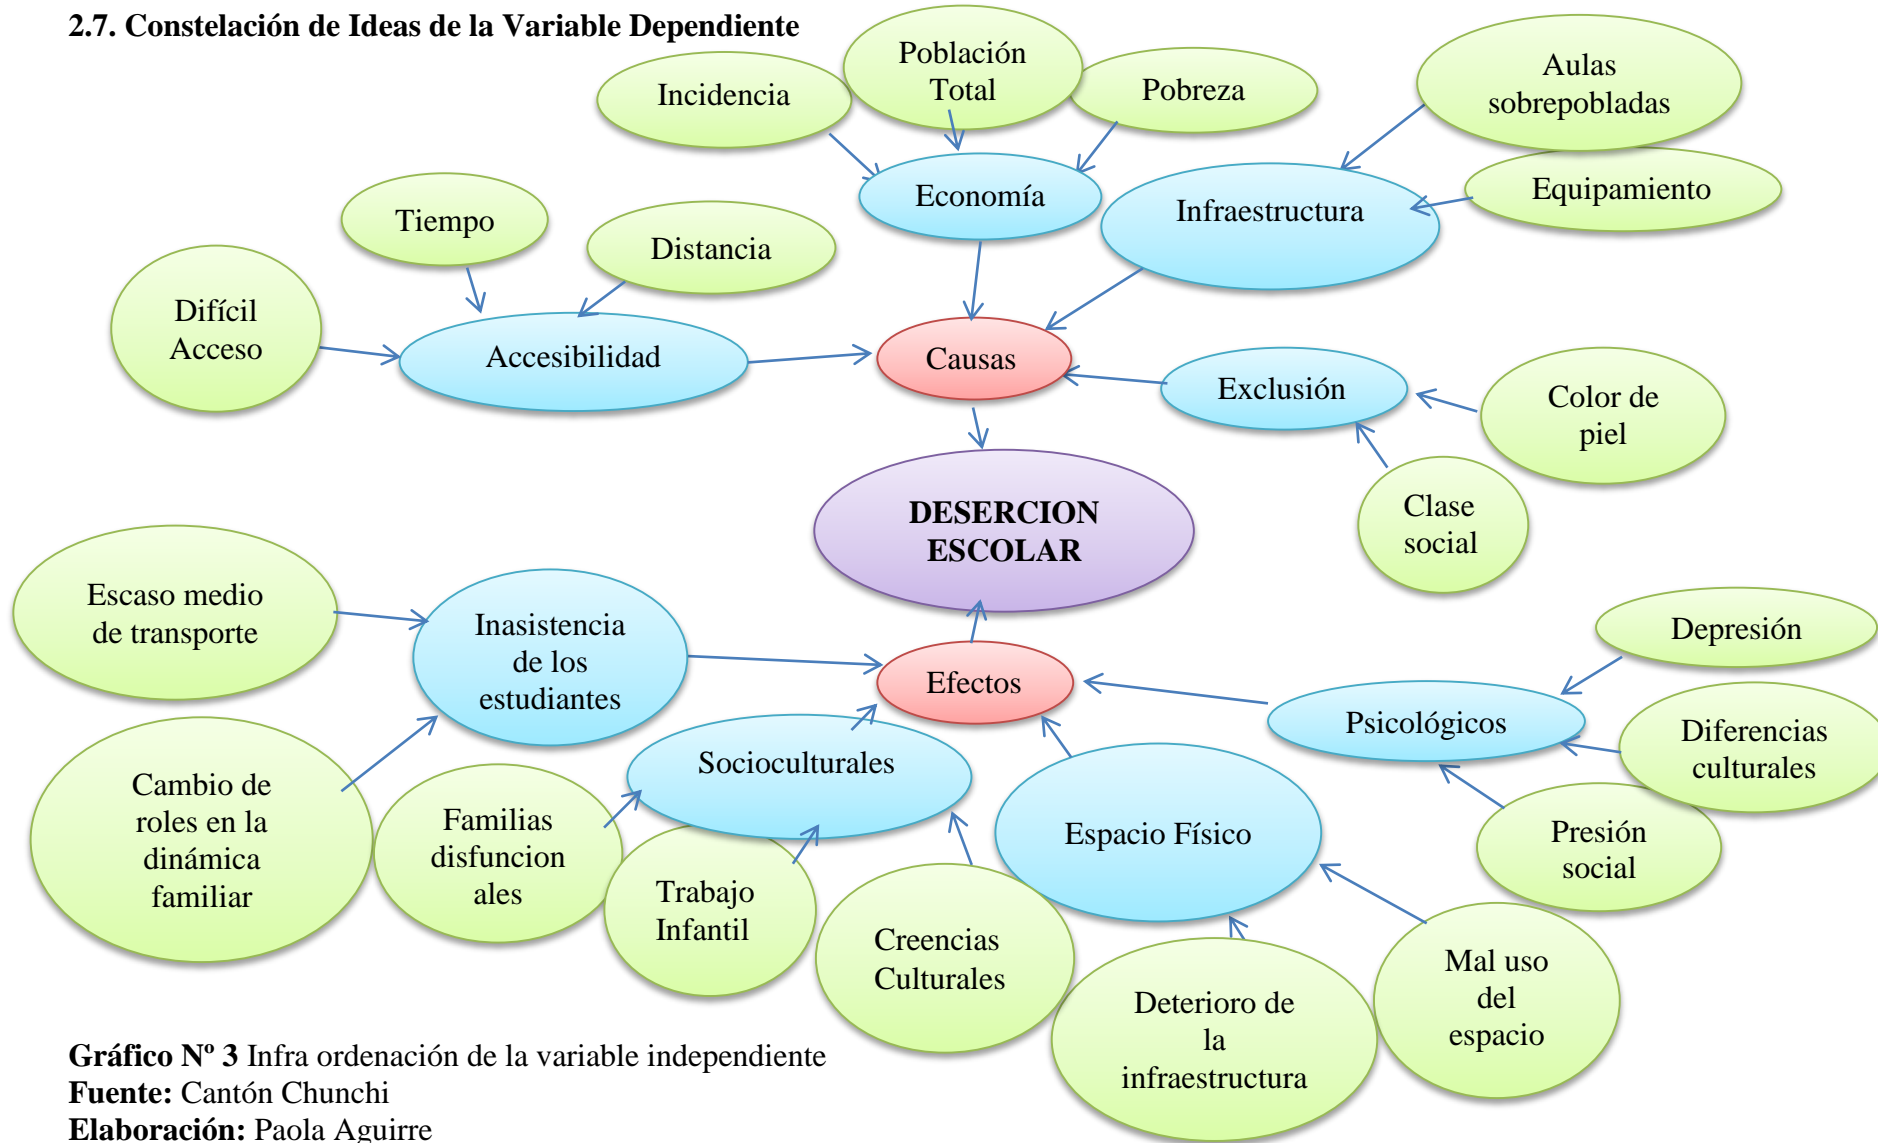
**2.7. Constelación de Ideas de la Variable Dependiente**

Incidencia

Población Total

Pobreza

Aulas sobrepobladas

Economía

Infraestructura

Equipamiento

Tiempo

Distancia

Difícil Acceso

Accesibilidad

Causas

Exclusión

Color de piel

Clase social

DESERCION ESCOLAR

Escaso medio de transporte

Inasistencia de los estudiantes

Efectos

Depresión

Psicológicos

Diferencias culturales

Socioculturales

Cambio de roles en la dinámica familiar

Familias disfuncion ales

Trabajo Infantil

Espacio Físico

Presión social

Creencias Culturales

Deterioro de la infraestructura

Mal uso del espacio

**Gráfico Nº 3** Infra ordenación de la variable independiente
**Fuente:** Cantón Chunchi
**Elaboración:** Paola Aguirre